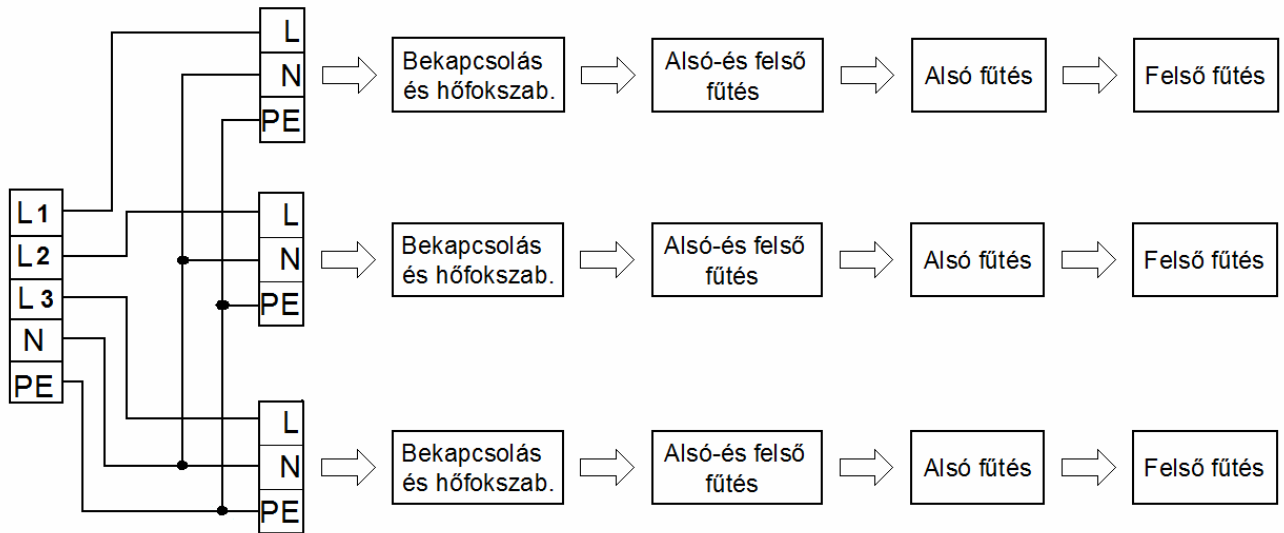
L
N
PE

Bekapcsolás és hőfokszab.

Alsó-és felső fűtés

Alsó fűtés

Felső fűtés

L1
L2
L3
N
PE

L
N
PE

Bekapcsolás és hőfokszab.

Alsó-és felső fűtés

Alsó fűtés

Felső fűtés

L
N
PE

Bekapcsolás és hőfokszab.

Alsó-és felső fűtés

Alsó fűtés

Felső fűtés